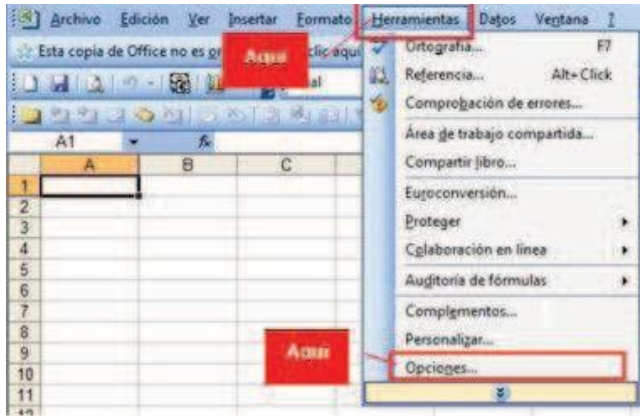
Archivo Edición Ver Insertar Formato Herramientas Datos Ventana ?

Esta copia de Office no es gr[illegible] clic aquí

Aquí

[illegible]al

A1 fx

| | A | B | C |
|---|---|---|---|
| 1 | | | |
| 2 | | | |
| 3 | | | |
| 4 | | | |
| 5 | | | |
| 6 | | | |
| 7 | | | |
| 8 | | | |
| 9 | | | |
| 10 | | | |
| 11 | | | |
| 12 | | | |

Ortografía... F7
Referencia... Alt+Click
Comprobación de errores...
Área de trabajo compartida...
Compartir libro...
Euroconversión...
Proteger
Colaboración en línea
Auditoría de fórmulas
Complementos...
Personalizar...
Opciones...

Aquí